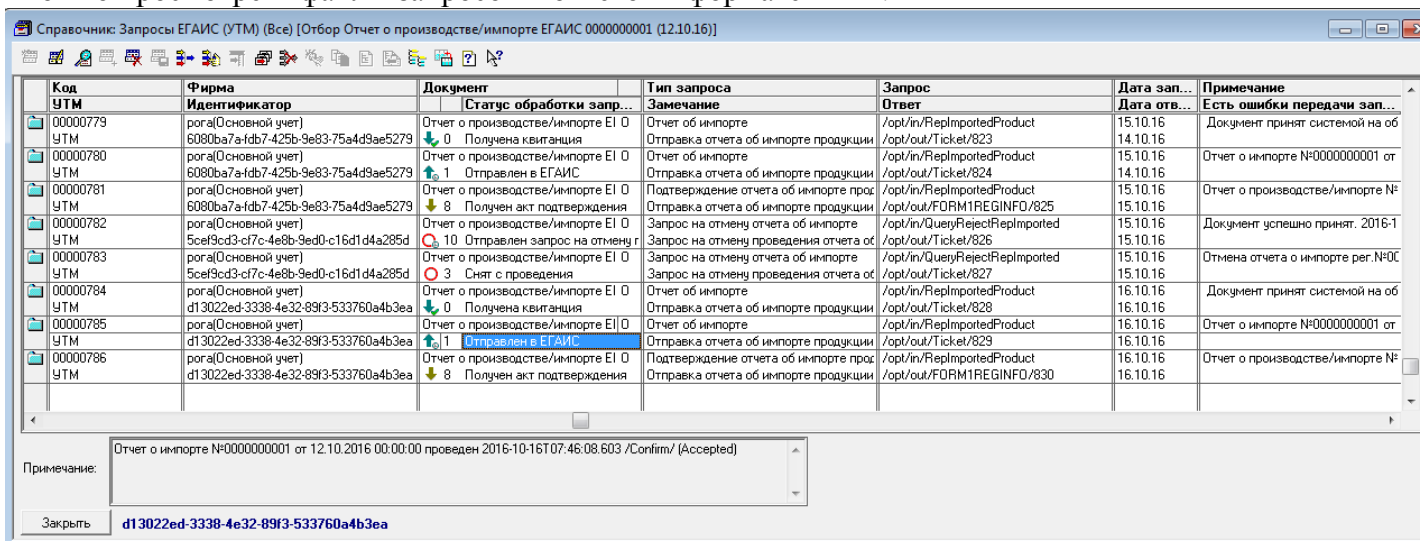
Справочник: Запросы ЕГАИС (УТМ) (Все) [Отбор Отчет о производстве/импорте ЕГАИС 0000000001 (12.10.16)]

| Код / УТМ | Фирма / Идентификатор | Документ / Статус обработки запр... | Тип запроса / Замечание | Запрос / Ответ | Дата зап... / Дата отв... | Примечание / Есть ошибки передачи зап... |
|---|---|---|---|---|---|---|
| 00000779 / УТМ | рога(Основной учет) / 6080ba7a-fdb7-425b-9e83-75a4d9ae5279 | Отчет о производстве/импорте ЕI 0 / 0 Получена квитанция | Отчет об импорте / Отправка отчета об импорте продукции | /opt/in/RepImportedProduct / /opt/out/Ticket/823 | 15.10.16 / 14.10.16 | Документ принят системой на об |
| 00000780 / УТМ | рога(Основной учет) / 6080ba7a-fdb7-425b-9e83-75a4d9ae5279 | Отчет о производстве/импорте ЕI 0 / 1 Отправлен в ЕГАИС | Отчет об импорте / Отправка отчета об импорте продукции | /opt/in/RepImportedProduct / /opt/out/Ticket/824 | 15.10.16 / 14.10.16 | Отчет о импорте №0000000001 от |
| 00000781 / УТМ | рога(Основной учет) / 6080ba7a-fdb7-425b-9e83-75a4d9ae5279 | Отчет о производстве/импорте ЕI 0 / 8 Получен акт подтверждения | Подтверждение отчета об импорте прод / Отправка отчета об импорте продукции | /opt/in/RepImportedProduct / /opt/out/FORM1REGINFO/825 | 15.10.16 / 15.10.16 | Отчет о производстве/импорте № |
| 00000782 / УТМ | рога(Основной учет) / 5cef9cd3-cf7c-4e8b-9ed0-c16d1d4a285d | Отчет о производстве/импорте ЕI 0 / 10 Отправлен запрос на отмену г | Запрос на отмену отчета об импорте / Запрос на отмену проведения отчета об | /opt/in/QueryRejectRepImported / /opt/out/Ticket/826 | 15.10.16 / 15.10.16 | Документ успешно принят. 2016-1 |
| 00000783 / УТМ | рога(Основной учет) / 5cef9cd3-cf7c-4e8b-9ed0-c16d1d4a285d | Отчет о производстве/импорте ЕI 0 / 3 Снят с проведения | Запрос на отмену отчета об импорте / Запрос на отмену проведения отчета об | /opt/in/QueryRejectRepImported / /opt/out/Ticket/827 | 15.10.16 / 15.10.16 | Отмена отчета о импорте рег.№0С |
| 00000784 / УТМ | рога(Основной учет) / d13022ed-3338-4e32-89f3-533760a4b3ea | Отчет о производстве/импорте ЕI 0 / 0 Получена квитанция | Отчет об импорте / Отправка отчета об импорте продукции | /opt/in/RepImportedProduct / /opt/out/Ticket/828 | 16.10.16 / 16.10.16 | Документ принят системой на об |
| 00000785 / УТМ | рога(Основной учет) / d13022ed-3338-4e32-89f3-533760a4b3ea | Отчет о производстве/импорте ЕI 0 / 1 Отправлен в ЕГАИС | Отчет об импорте / Отправка отчета об импорте продукции | /opt/in/RepImportedProduct / /opt/out/Ticket/829 | 16.10.16 / 16.10.16 | Отчет о импорте №0000000001 от |
| 00000786 / УТМ | рога(Основной учет) / d13022ed-3338-4e32-89f3-533760a4b3ea | Отчет о производстве/импорте ЕI 0 / 8 Получен акт подтверждения | Подтверждение отчета об импорте прод / Отправка отчета об импорте продукции | /opt/in/RepImportedProduct / /opt/out/FORM1REGINFO/830 | 16.10.16 / 16.10.16 | Отчет о производстве/импорте № |

Примечание: Отчет о импорте №0000000001 от 12.10.2016 00:00:00 проведен 2016-10-16T07:46:08.603 /Confirm/ (Accepted)

Закрыть d13022ed-3338-4e32-89f3-533760a4b3ea